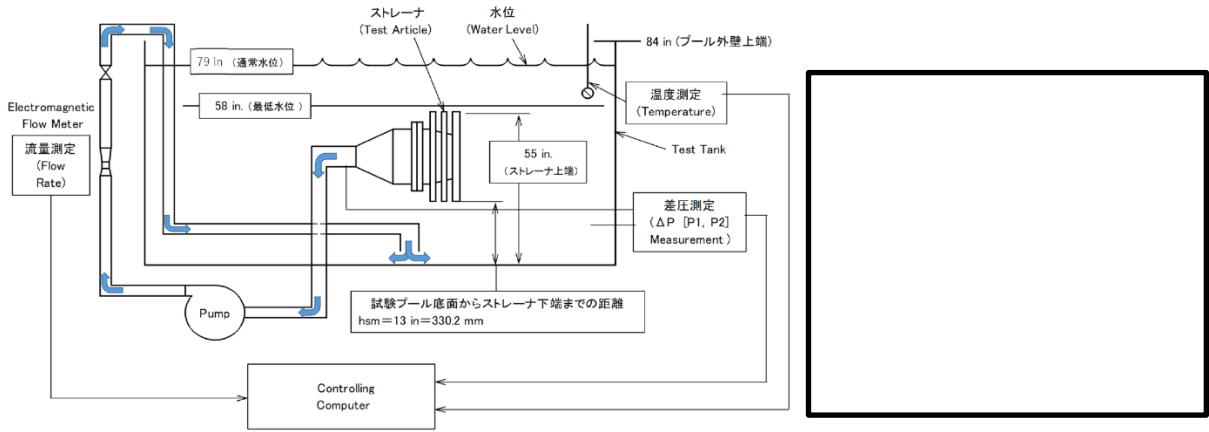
ストレーナ
(Test Article)

水位
(Water Level)

84 in (プール外壁上端)

79 in (通常水位)

58 in. (最低水位)

温度測定
(Temperature)

Electromagnetic Flow Meter

流量測定
(Flow Rate)

55 in.
(ストレーナ上端)

Test Tank

差圧測定
(ΔP [P1, P2] Measurement)

Pump

試験プール底面からストレーナ下端までの距離
hsm＝13 in＝330.2 mm

Controlling Computer